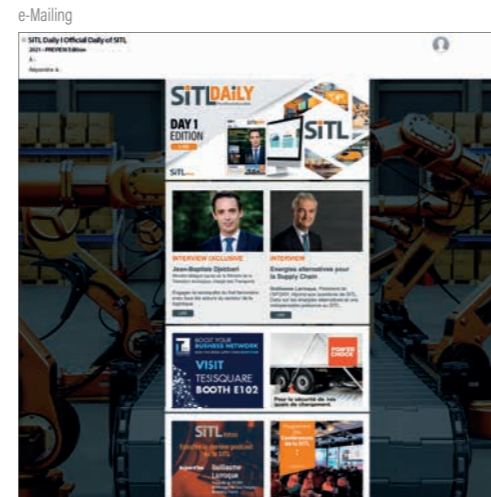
e-Mailing

SITL Daily | Official Daily of SITL
2021 - PREVIEW Edition
À :
Répondre à :

SITL DAILY

DAY 1 EDITION

SITL

INTERVIEW EXCLUSIVE
Jean-Baptiste Djebbari
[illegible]

INTERVIEW
Energies alternatives pour la Supply Chain
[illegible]

BOOST YOUR BUSINESS NETWORK
VISIT TESISQUARE BOOTH E102

POWER CHOCK
Pour la sécurité de vos quais de chargement

SITL
Guillaume Larroque

Conférences du SITL